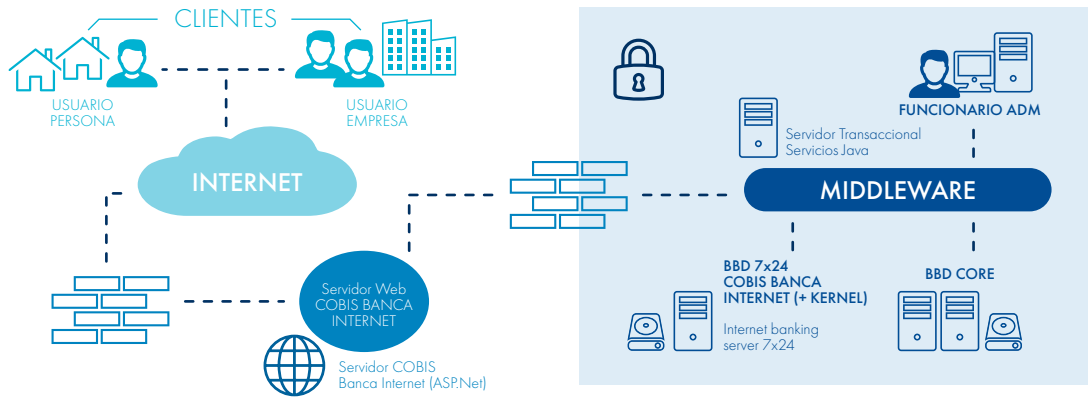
CLIENTES

USUARIO PERSONA

USUARIO EMPRESA

INTERNET

Servidor Web COBIS BANCA INTERNET

Servidor COBIS Banca Internet (ASP.Net)

FUNCIONARIO ADM

Servidor Transaccional Servicios Java

MIDDLEWARE

BBD 7x24 COBIS BANCA INTERNET (+ KERNEL)

Internet banking server 7x24

BBD CORE